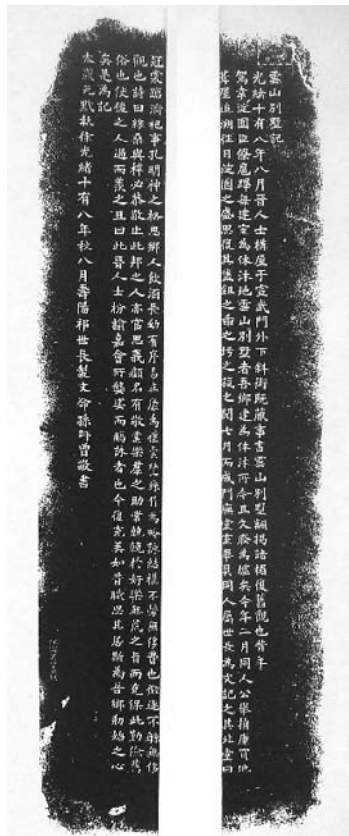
雲山別墅記

光緒十有八年八月晉人士構屋于宣武門外下斜街既蕆事書雲山別墅額揭諸楣復舊觀也昔年駕幸逆回燹餘鳳翔每捷宣為汴地雲山別墅者晉鄉建為汴汴所含且久蕪為墟矣今年二月同人公舉捐康買此屋區畫經營日逮圓之盛與設其遺址之廟也于羨之經之閱七月而落成開會室宴賓以同人聞世長為文記之其辭曰

冠蓋臨觴紀事孔明神之格思鄉人飲酒長幼有序乃立庠為僕良樂推行為吟誌結構不啻興復晉也從此不辭煩修飭也詩曰桑梓必恭敬止此邦之人亦宜思義之有所敬業與樂其是之者而愛保此勤循吾俗也使後之人過而覽之且曰此晉人士粉榆之會所藉以宴而歸詠者也今復完美如昔眈思其居斯為晉鄉勉勵之心矣是為記

太原允戩執徐光緒十有八年秋八月壽陽祁世長製文命孫師曾敬書